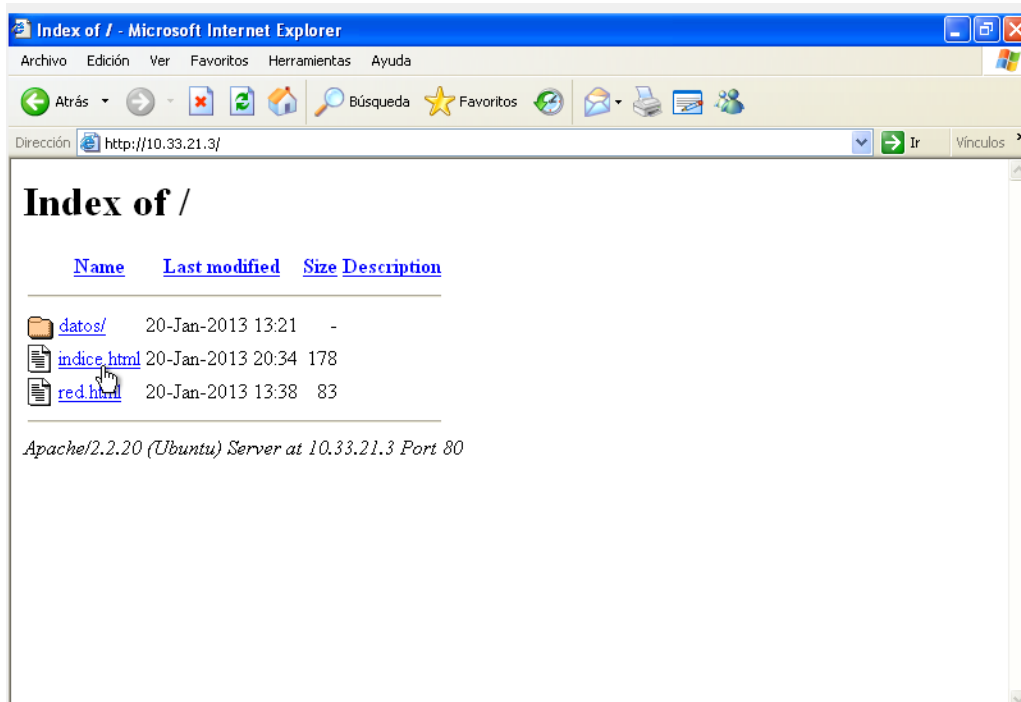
Index of / - Microsoft Internet Explorer

Archivo Edición Ver Favoritos Herramientas Ayuda

Atrás Búsqueda Favoritos

Dirección http://10.33.21.3/ Ir Vínculos

# Index of /

| Name | Last modified | Size | Description |
|---|---|---|---|
| datos/ | 20-Jan-2013 13:21 | - | |
| indice.html | 20-Jan-2013 20:34 | 178 | |
| red.html | 20-Jan-2013 13:38 | 83 | |

Apache/2.2.20 (Ubuntu) Server at 10.33.21.3 Port 80